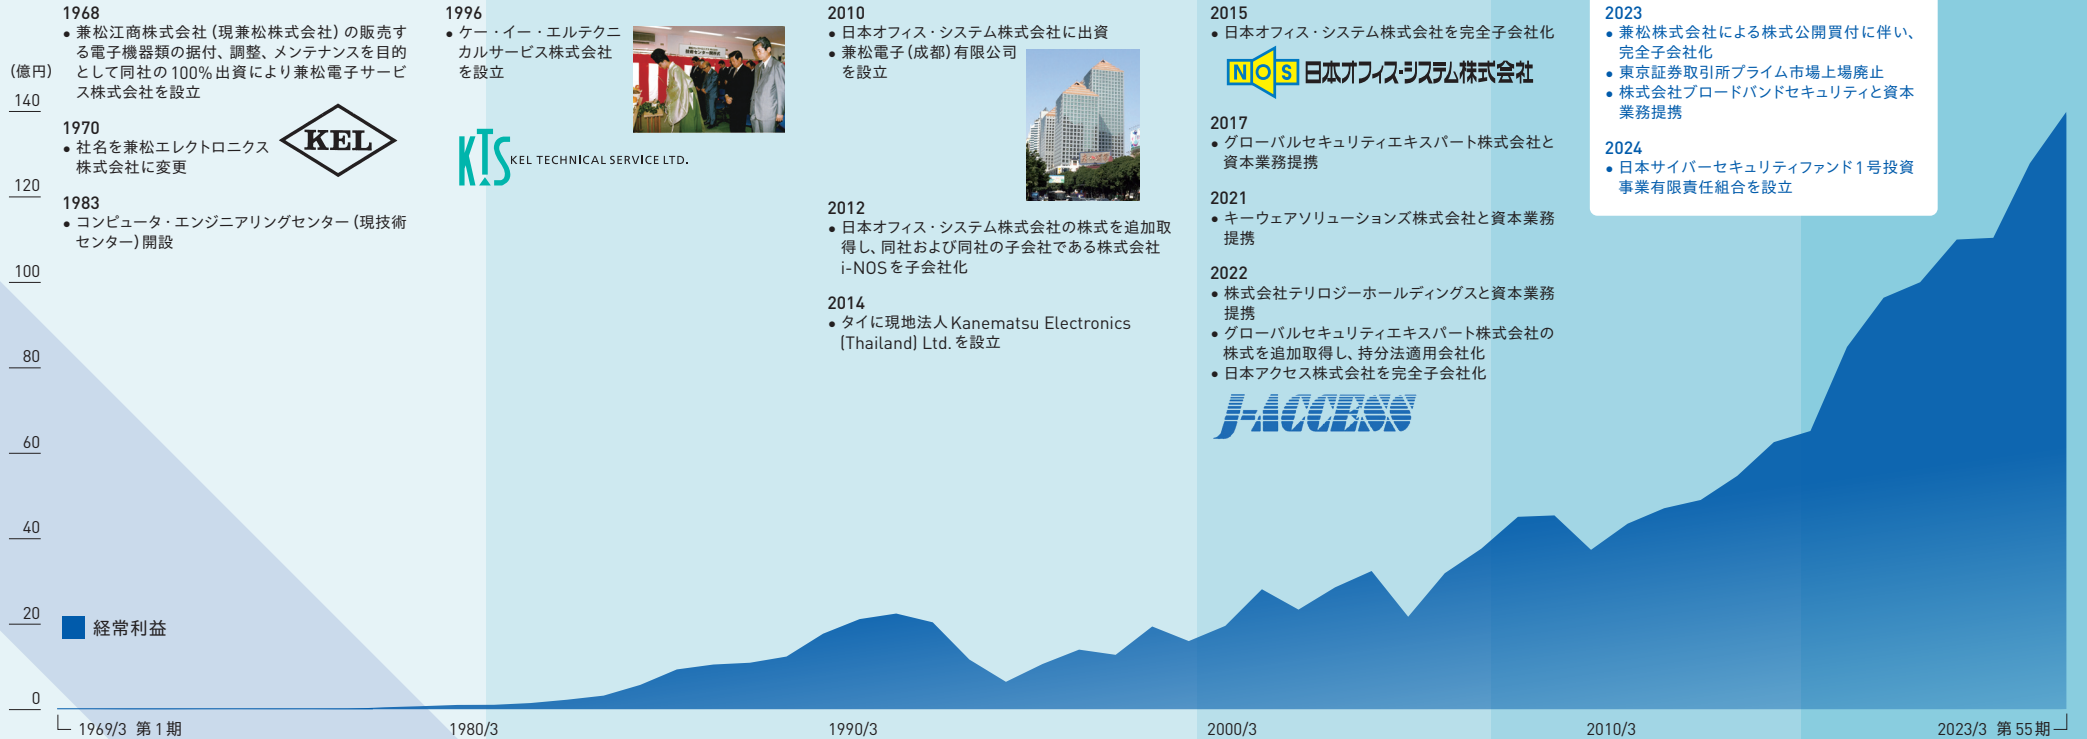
(億円)
140
120
100
80
60
40
20
0

1968
• 兼松江商株式会社（現兼松株式会社）の販売する電子機器類の据付、調整、メンテナンスを目的として同社の100％出資により兼松電子サービス株式会社を設立

1970
• 社名を兼松エレクトロニクス株式会社に変更

KEL

1983
• コンピュータ・エンジニアリングセンター（現技術センター）開設

1996
• ケー・イー・エルテクニカルサービス株式会社を設立

KTS KEL TECHNICAL SERVICE LTD.

2010
• 日本オフィス・システム株式会社に出資
• 兼松電子（成都）有限公司を設立

2012
• 日本オフィス・システム株式会社の株式を追加取得し、同社および同社の子会社であるi-NOSを子会社化

2014
• タイに現地法人 Kanematsu Electronics (Thailand) Ltd. を設立

2015
• 日本オフィス・システム株式会社を完全子会社化

NOS 日本オフィス・システム株式会社

2017
• グローバルセキュリティエキスパート株式会社と資本業務提携

2021
• キーウェアソリューションズ株式会社と資本業務提携

2022
• 株式会社テリロジーホールディングスと資本業務提携
• グローバルセキュリティエキスパート株式会社の株式を追加取得し、持分法適用会社化
• 日本アクセス株式会社を完全子会社化

J-ACCESS

2023
• 兼松株式会社による株式公開買付に伴い、完全子会社化
• 東京証券取引所プライム市場上場廃止
• 株式会社ブロードバンドセキュリティと資本業務提携

2024
• 日本サイバーセキュリティファンド1号投資事業有限責任組合を設立

経常利益

1969/3 第1期
1980/3
1990/3
2000/3
2010/3
2023/3 第55期